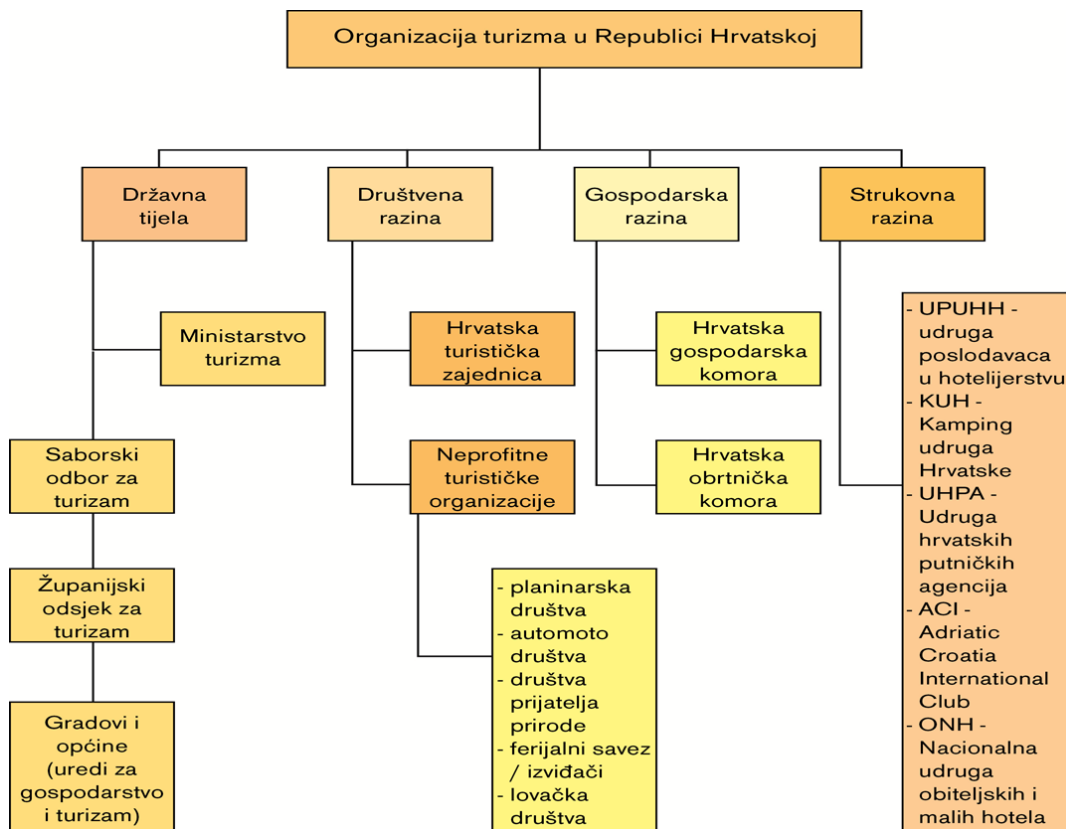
Organizacija turizma u Republici Hrvatskoj

Državna tijela

Društvena razina

Gospodarska razina

Strukovna razina

Ministarstvo turizma

Saborski odbor za turizam

Županijski odsjek za turizam

Gradovi i općine (uredi za gospodarstvo i turizam)

Hrvatska turistička zajednica

Neprofitne turističke organizacije

- planinarska društva
- automoto društva
- društva prijatelja prirode
- ferijalni savez / izviđači
- lovačka društva

Hrvatska gospodarska komora

Hrvatska obrtnička komora

- UPUHH - udruga poslodavaca u hotelijerstvu
- KUH - Kamping udruga Hrvatske
- UHPA - Udruga hrvatskih putničkih agencija
- ACI - Adriatic Croatia International Club
- ONH - Nacionalna udruga obiteljskih i malih hotela